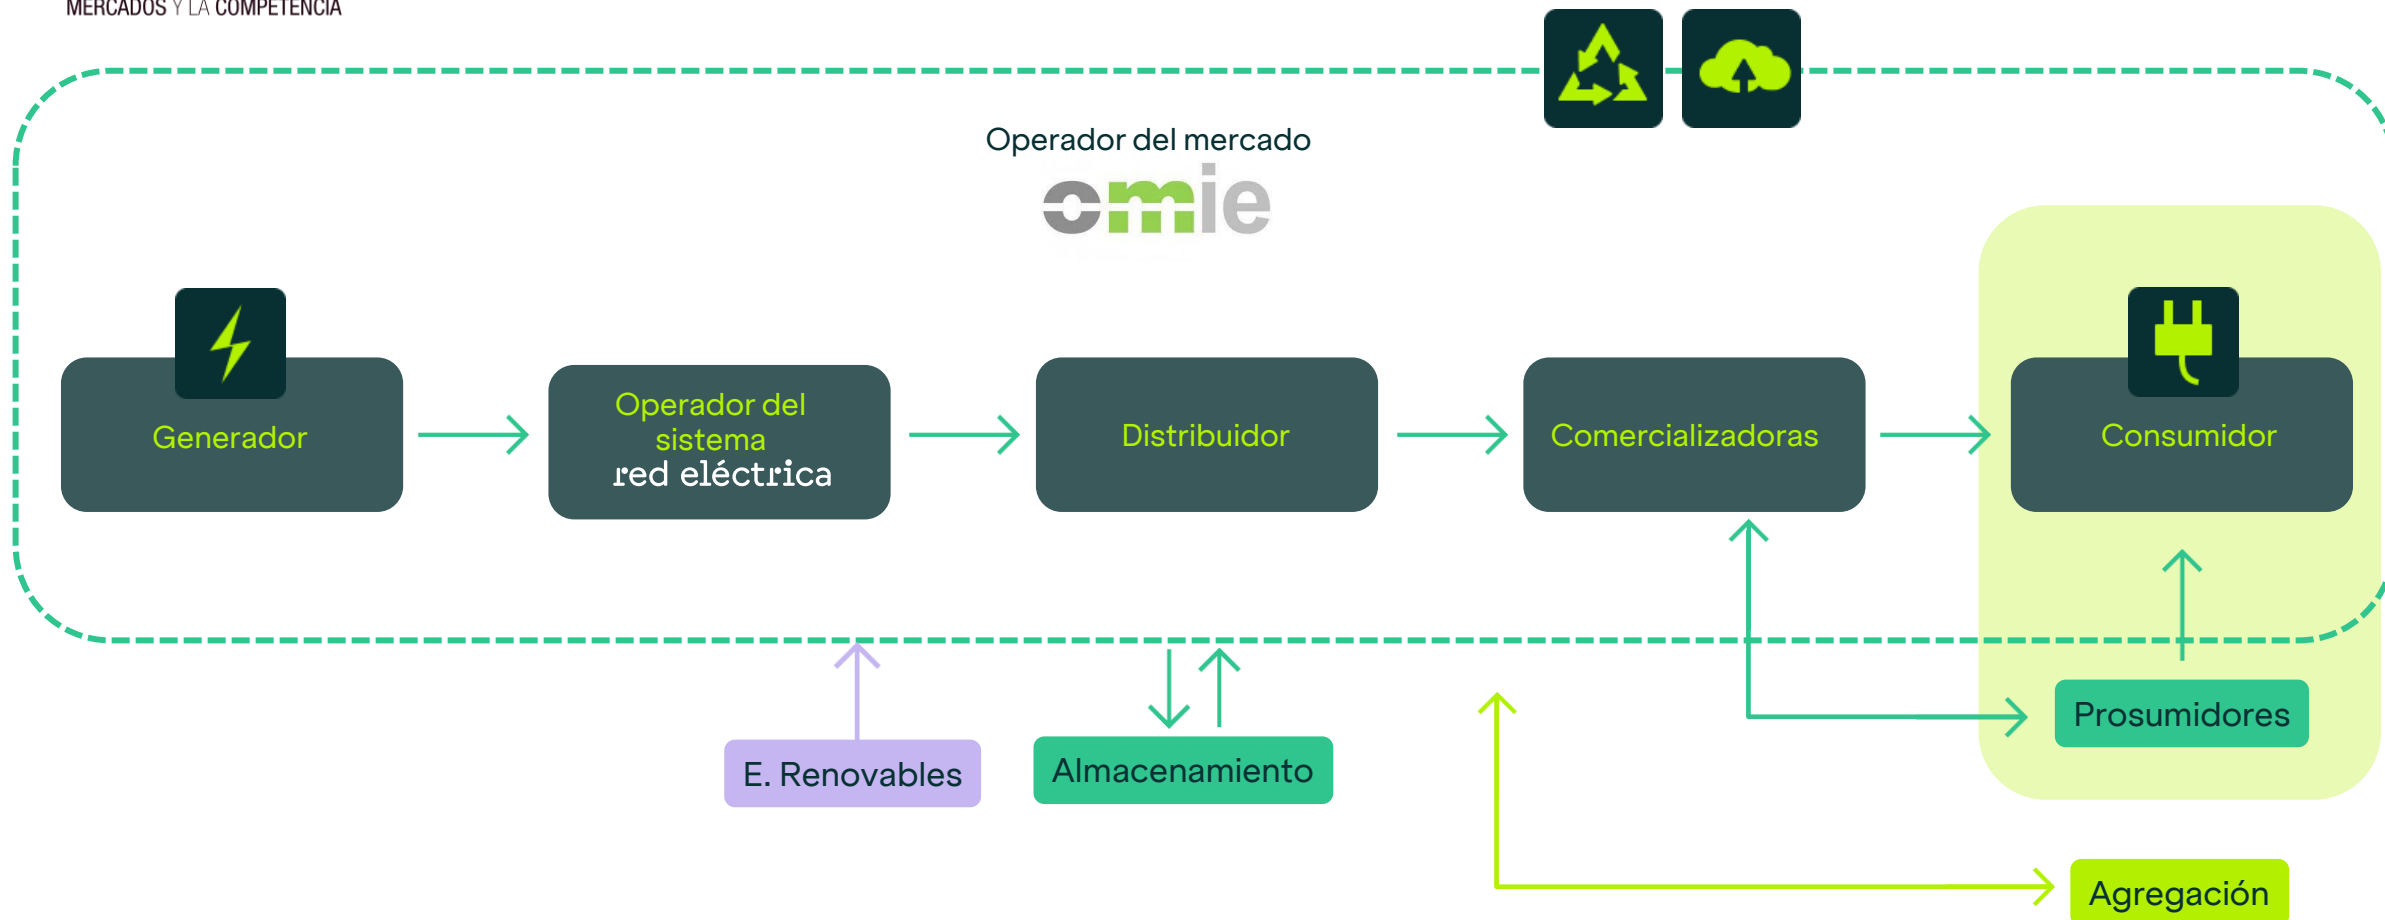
MERCADOS Y LA COMPETENCIA

Operador del mercado

omie

Generador

Operador del sistema

red eléctrica

Distribuidor

Comercializadoras

Consumidor

E. Renovables

Almacenamiento

Prosumidores

Agregación